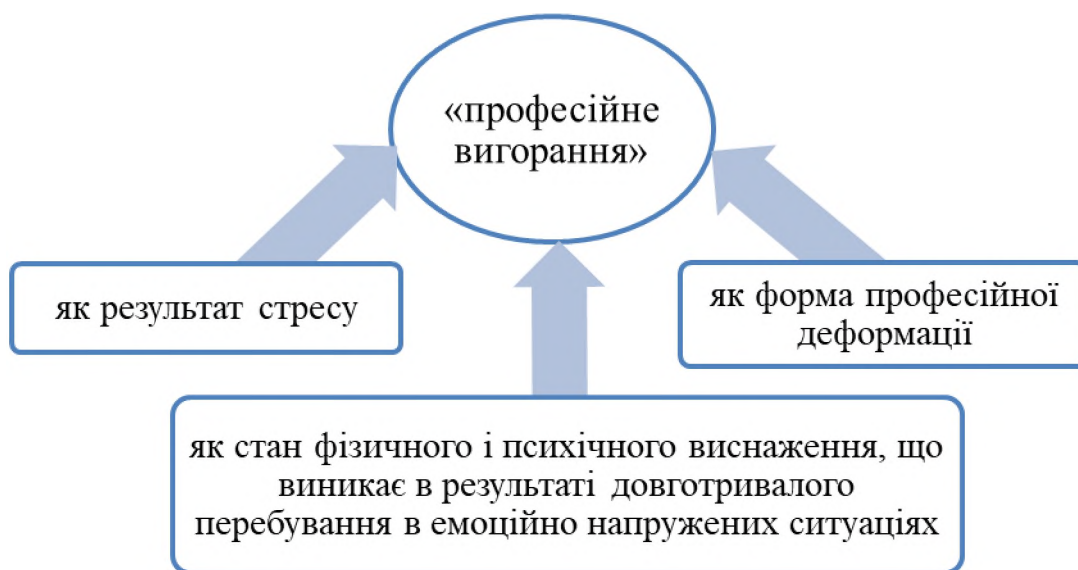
«професійне вигорання»

як результат стресу

як форма професійної деформації

як стан фізичного і психічного виснаження, що виникає в результаті довготривалого перебування в емоційно напружених ситуаціях